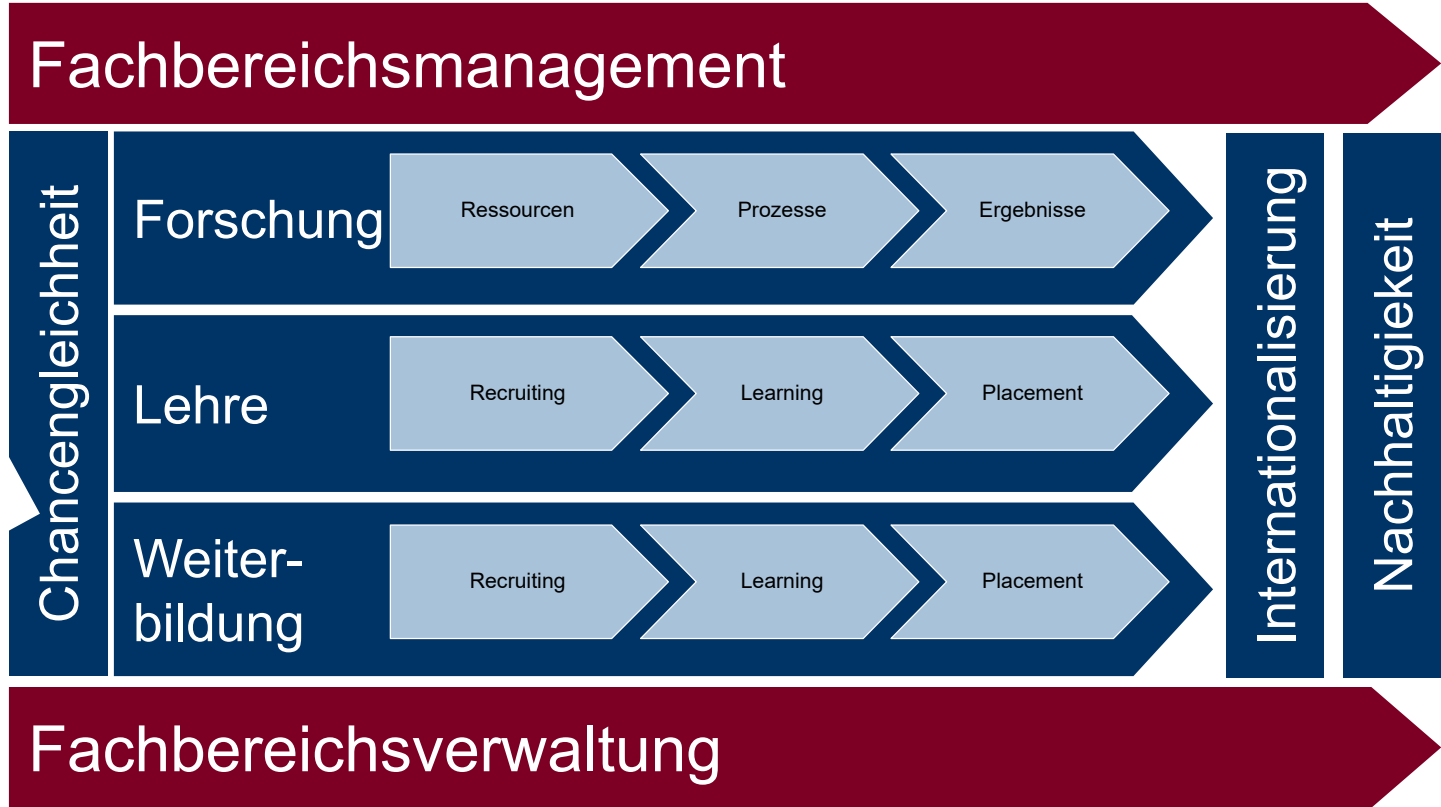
Fachbereichsmanagement

Chancengleichheit

Forschung

Ressourcen

Prozesse

Ergebnisse

Lehre

Recruiting

Learning

Placement

Weiterbildung

Recruiting

Learning

Placement

Internationalisierung

Nachhaltigiekeit

Fachbereichsverwaltung